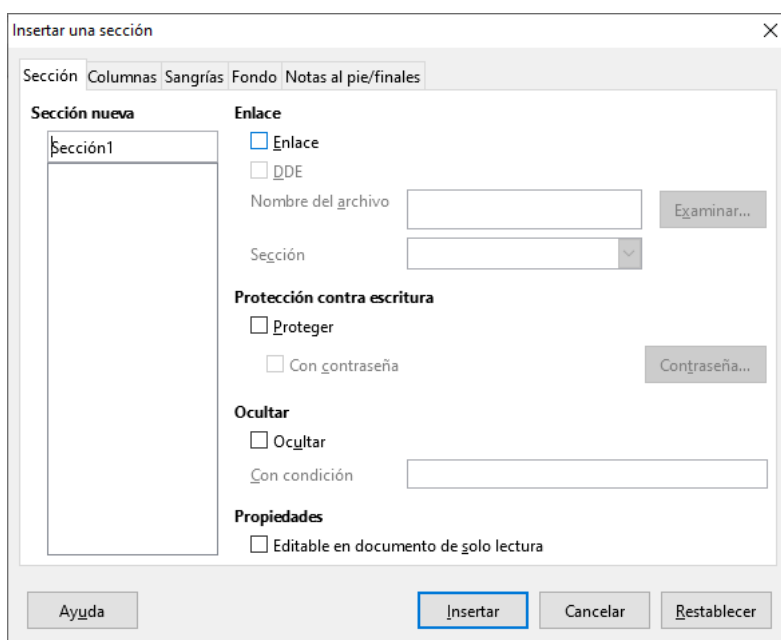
Insertar una sección

Sección Columnas Sangrías Fondo Notas al pie/finales

Sección nueva

Sección1

Enlace

Enlace

DDE

Nombre del archivo

Examinar...

Sección

Protección contra escritura

Proteger

Con contraseña

Contraseña...

Ocultar

Ocultar

Con condición

Propiedades

Editable en documento de solo lectura

Ayuda

Insertar

Cancelar

Restablecer